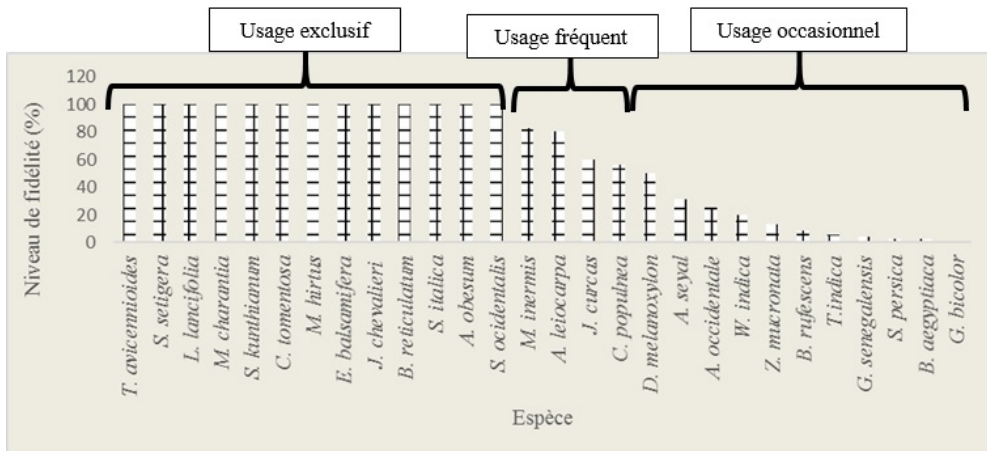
Usage exclusif

Usage fréquent

Usage occasionnel

Niveau de fidélité (%)

120
100
80
60
40
20
0

T. avicennioides
S. setigera
L. lancifolia
M. charantia
S. kunthianum
C. tomentosa
M. hirtus
E. balsamifera
J. chevalieri
B. reticulatum
S. italica
A. obesum
S. ocidentalis
M. inermis
A. leiocarpa
J. curcas
C. populnea
D. melanoxylon
A. seyal
A. occidentale
W. indica
Z. mucronata
B. rufescens
T.indica
G. senegalensis
S. persica
B. aegyptiaca
G. bicolor

Espèce